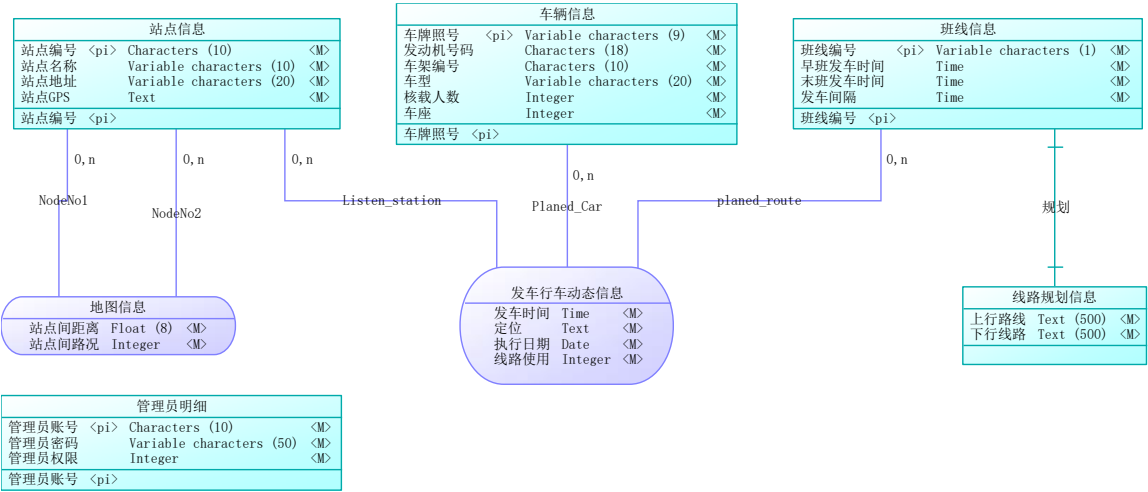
站点信息

站点编号 <pi> Characters (10) <M>
站点名称 Variable characters (10) <M>
站点地址 Variable characters (20) <M>
站点GPS Text <M>

站点编号 <pi>

车辆信息

车牌照号 <pi> Variable characters (9) <M>
发动机号码 Characters (18) <M>
车架编号 Characters (10) <M>
车型 Variable characters (20) <M>
核载人数 Integer <M>
车座 Integer <M>

车牌照号 <pi>

班线信息

班线编号 <pi> Variable characters (1) <M>
早班发车时间 Time <M>
末班发车时间 Time <M>
发车间隔 Time <M>

班线编号 <pi>

0,n

0,n

0,n

0,n

0,n

NodeNo1

NodeNo2

Listen_station

Planed_Car

planed_route

规划

地图信息

站点间距离 Float (8) <M>
站点间路况 Integer <M>

发车行车动态信息

发车时间 Time <M>
定位 Text <M>
执行日期 Date <M>
线路使用 Integer <M>

线路规划信息

上行路线 Text (500) <M>
下行线路 Text (500) <M>

管理员明细

管理员账号 <pi> Characters (10) <M>
管理员密码 Variable characters (50) <M>
管理员权限 Integer <M>

管理员账号 <pi>